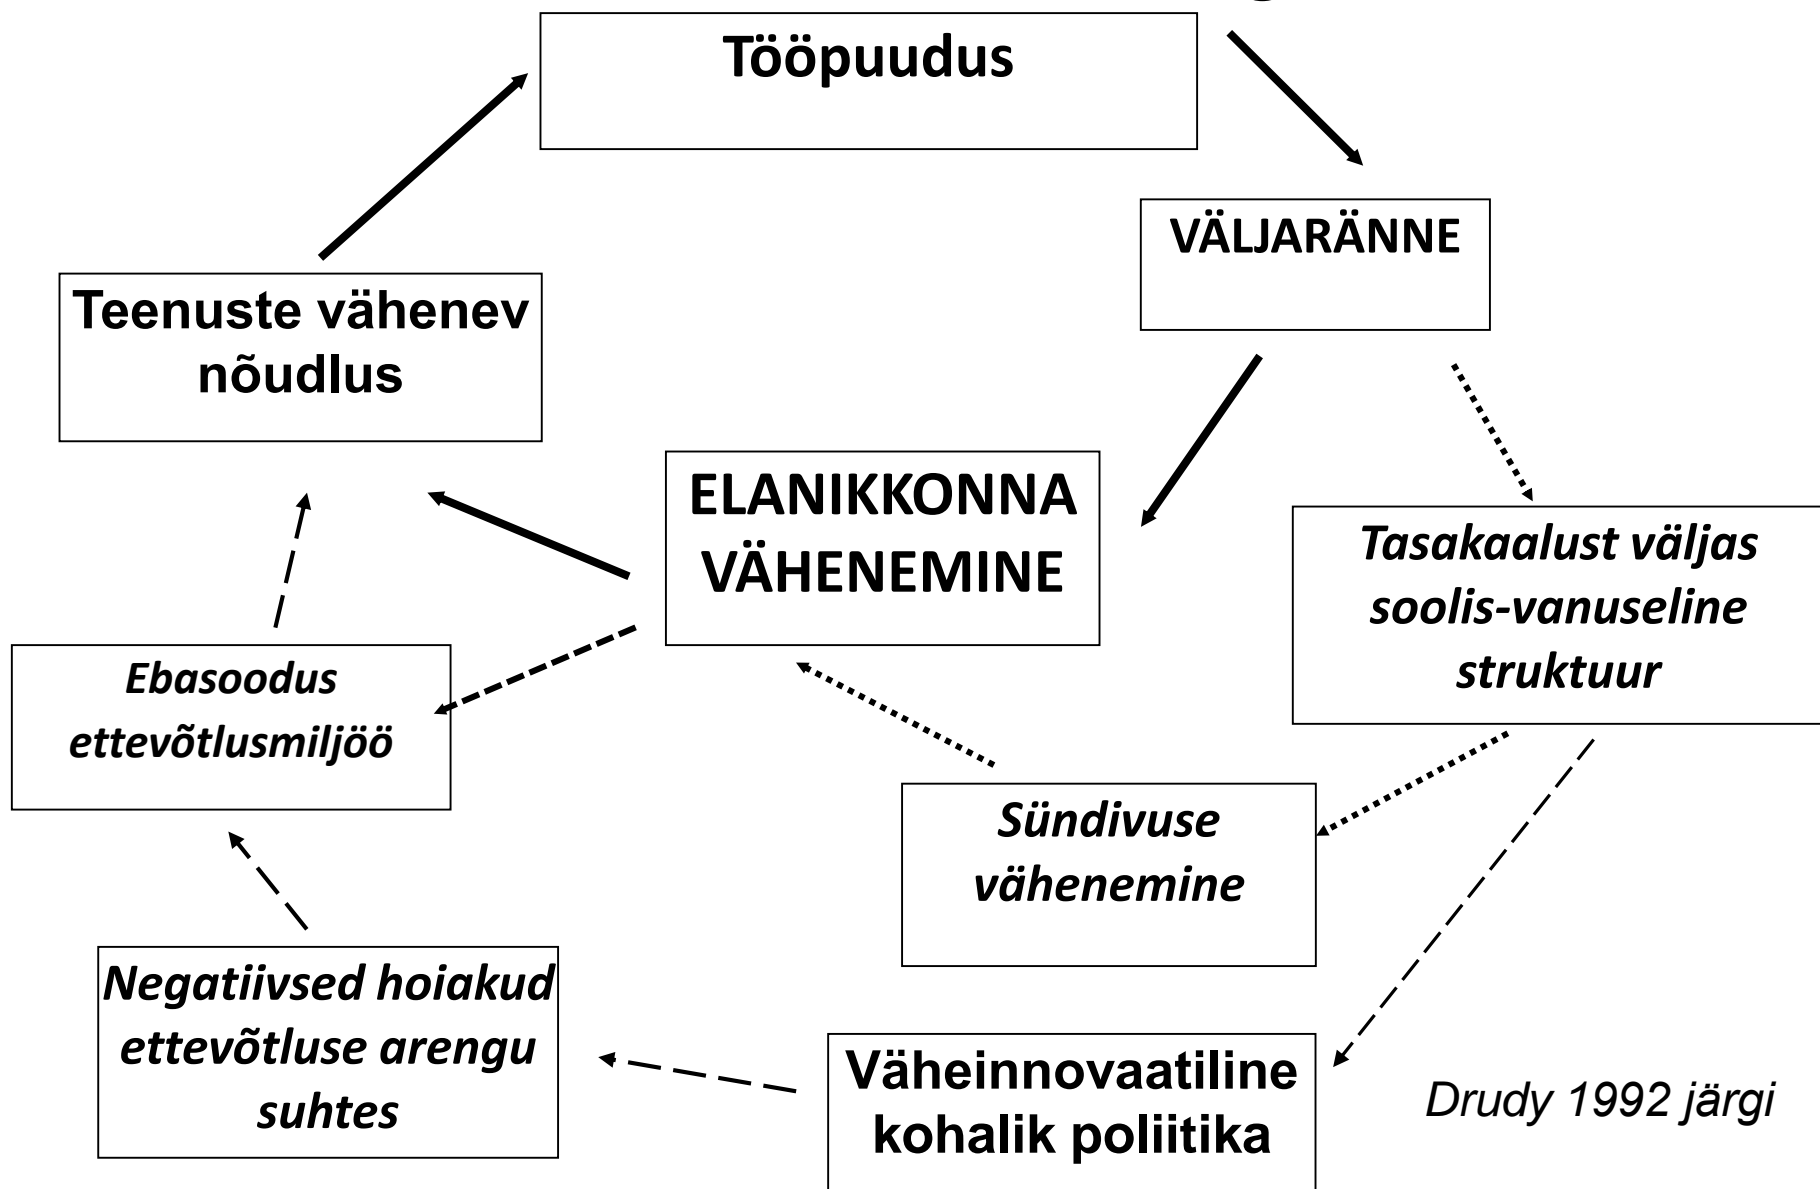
Tööpuudus

VÄLJARÄNNE

Teenuste vähenev nõudlus

ELANIKKONNA VÄHENEMINE

Tasakaalust väljas soolis-vanuseline struktuur

Ebasoodus ettevõtlusmiljöö

Sündivuse vähenemine

Negatiivsed hoiakud ettevõtluse arengu suhtes

Väheinnovaatiline kohalik poliitika

Drudy 1992 järgi